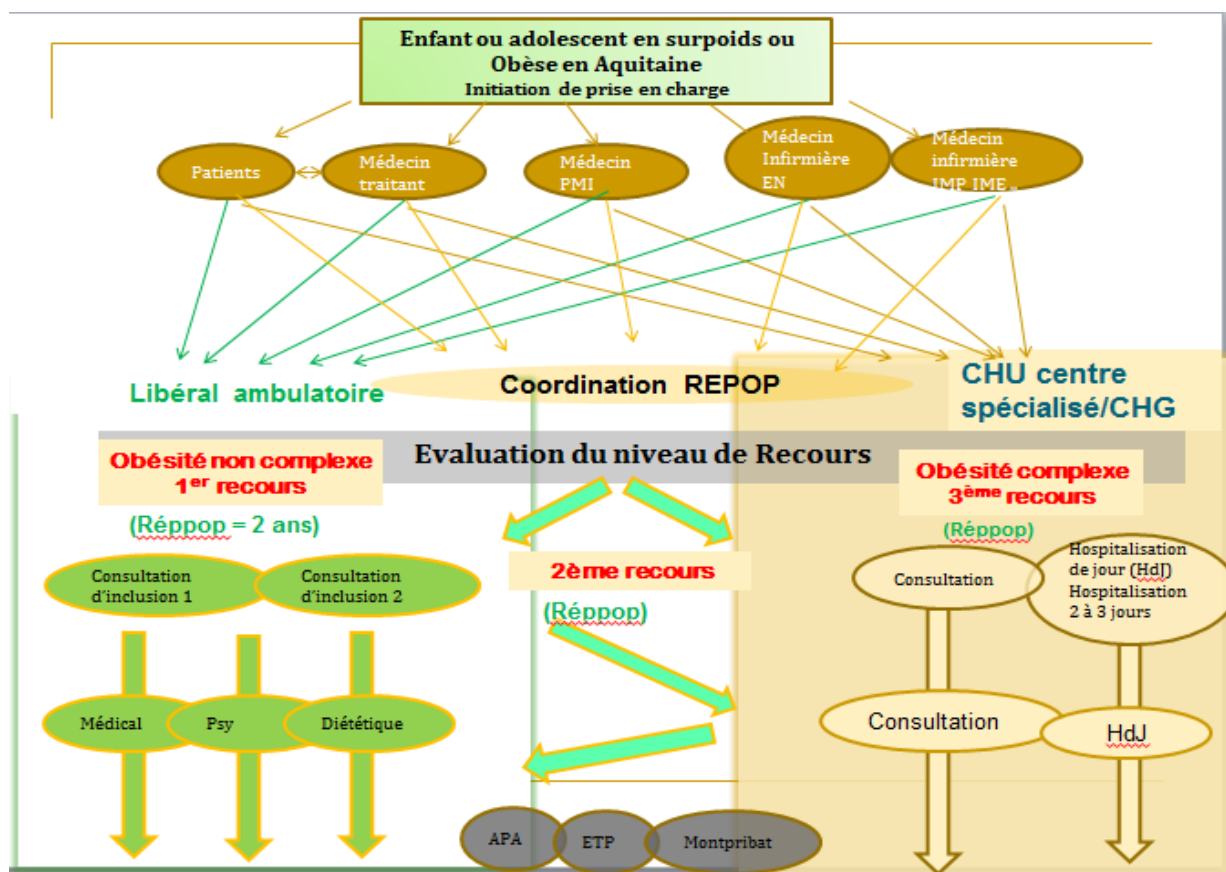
Enfant ou adolescent en surpoids ou Obèse en Aquitaine
Initiation de prise en charge

Patients

Médecin traitant

Médecin PMI

Médecin Infirmière EN

Médecin infirmière IMP IME…

Libéral ambulatoire

Coordination REPOP

CHU centre spécialisé/CHG

Evaluation du niveau de Recours

Obésité non complexe
1$^{er}$ recours

(Réppop = 2 ans)

Consultation d'inclusion 1

Consultation d'inclusion 2

Médical

Psy

Diététique

2ème recours

(Réppop)

Obésité complexe
3$^{ème}$ recours

(Réppop)

Consultation

Hospitalisation de jour (HdJ)
Hospitalisation 2 à 3 jours

Consultation

HdJ

APA

ETP

Montpribat